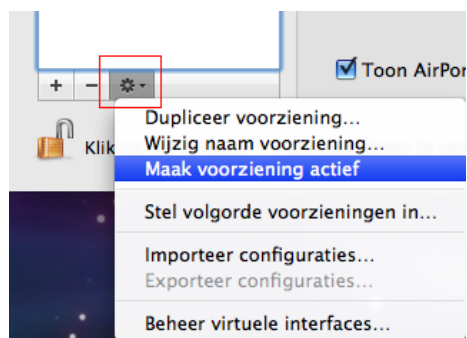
+ −

Toon AirPor

Klik

Dupliceer voorziening…
Wijzig naam voorziening…
Maak voorziening actief

Stel volgorde voorzieningen in…

Importeer configuraties…
Exporteer configuraties…

Beheer virtuele interfaces…